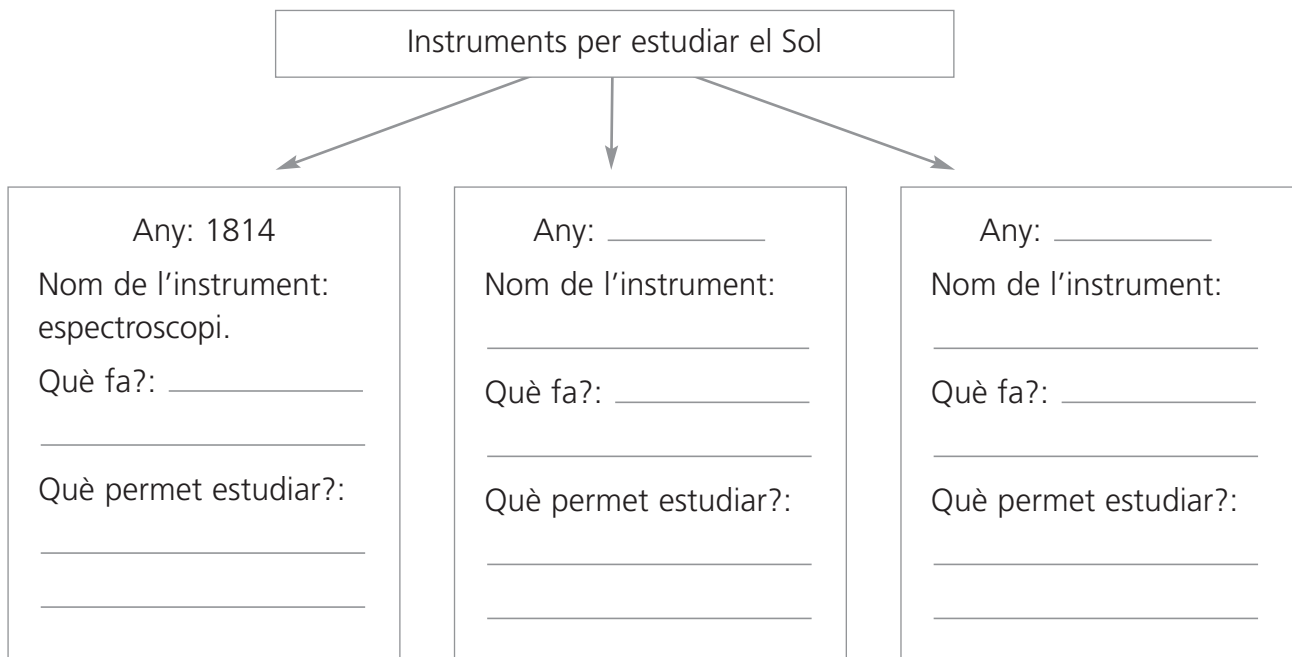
Instruments per estudiar el Sol

Any: 1814
Nom de l'instrument: espectroscopi.
Què fa?: ____________
____________
Què permet estudiar?:
____________
____________

Any: ____________
Nom de l'instrument:
____________
Què fa?: ____________
____________
Què permet estudiar?:
____________
____________

Any: ____________
Nom de l'instrument:
____________
Què fa?: ____________
____________
Què permet estudiar?:
____________
____________